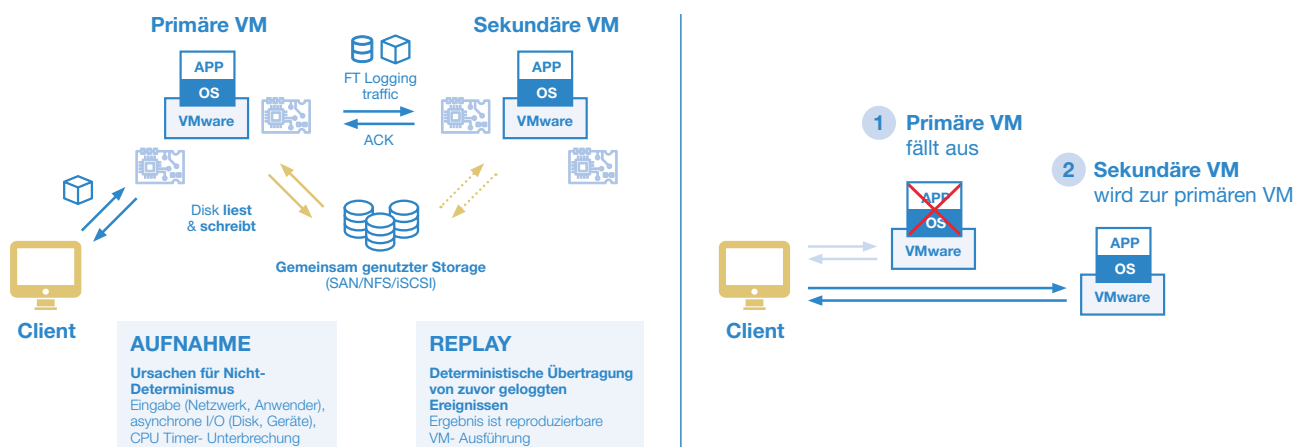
Primäre VM

APP
OS
VMware

FT Logging traffic

ACK

Sekundäre VM

APP
OS
VMware

Disk liest & schreibt

Gemeinsam genutzter Storage (SAN/NFS/iSCSI)

Client

AUFNAHME

Ursachen für Nicht-Determinismus
Eingabe (Netzwerk, Anwender), asynchrone I/O (Disk, Geräte), CPU Timer- Unterbrechung

REPLAY

Deterministische Übertragung von zuvor geloggten Ereignissen
Ergebnis ist reproduzierbare VM- Ausführung

1 Primäre VM fällt aus

APP
OS
VMware

2 Sekundäre VM wird zur primären VM

APP
OS
VMware

Client